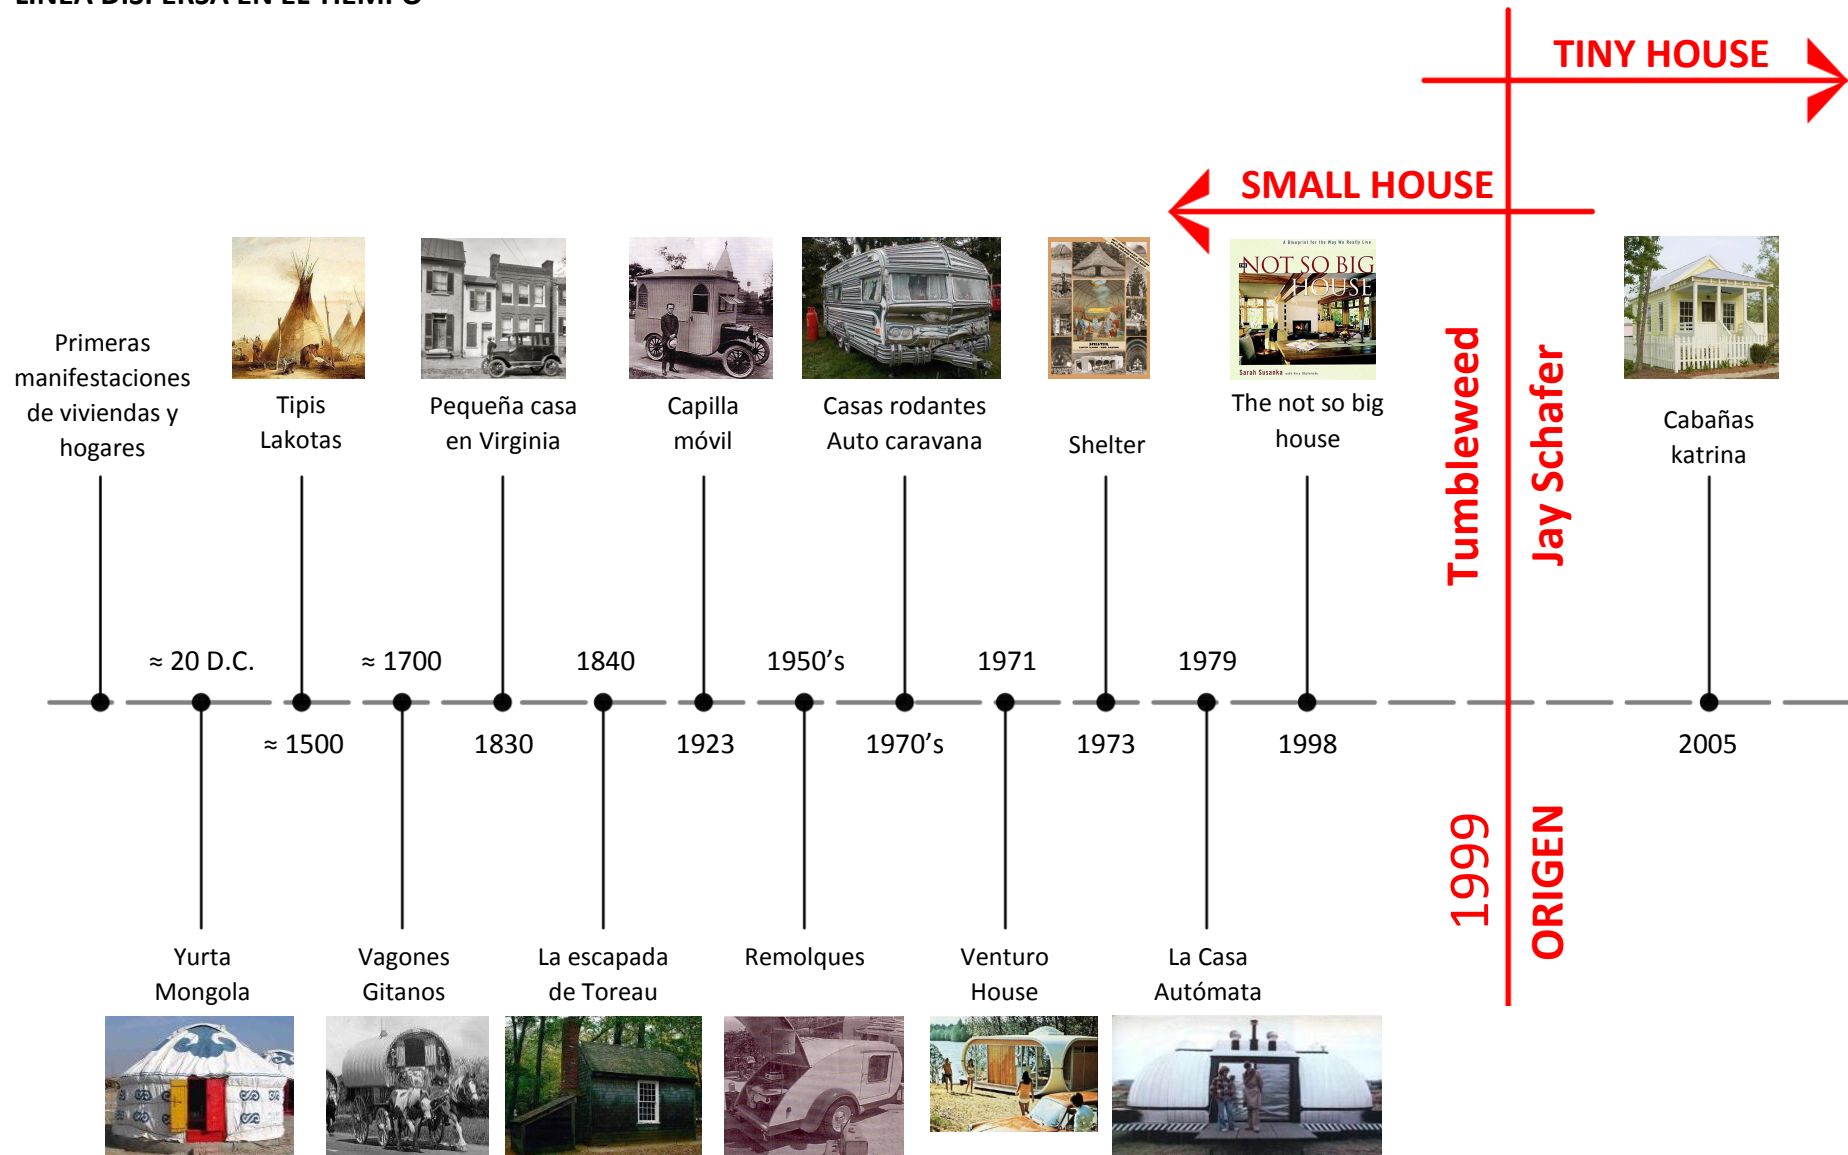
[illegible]

TINY HOUSE

SMALL HOUSE

Primeras manifestaciones de viviendas y hogares

Tipis Lakotas

Pequeña casa en Virginia

Capilla móvil

Casas rodantes Auto caravana

Shelter

NOT SO BIG HOUSE

Sarah Susanka

The not so big house

Tumbleweed

Jay Schafer

Cabañas katrina

≈ 20 D.C.

≈ 1700

1840

1950's

1971

1979

≈ 1500

1830

1923

1970's

1973

1998

2005

1999

ORIGEN

Yurta Mongola

Vagones Gitanos

La escapada de Toreau

Remolques

Venturo House

La Casa Autómata